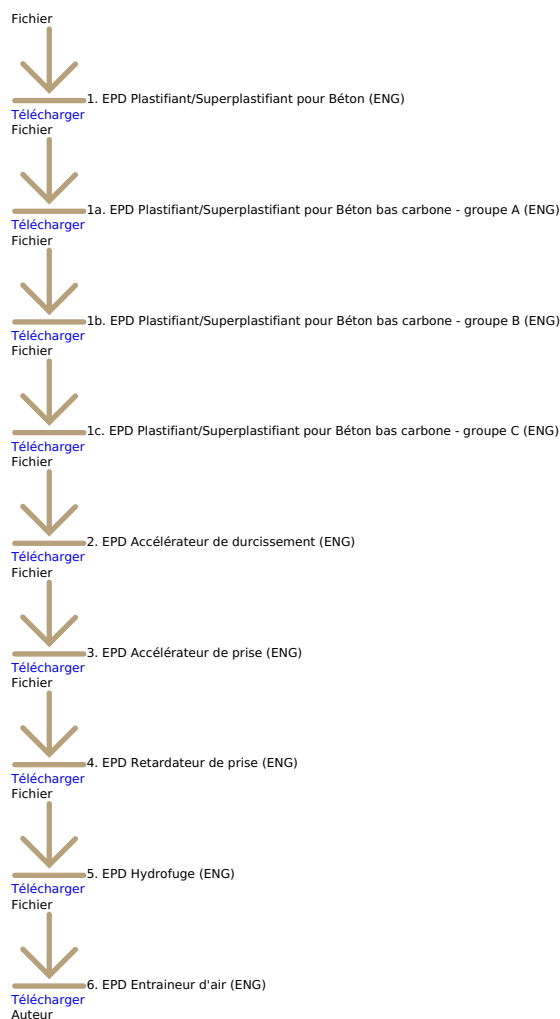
Fichier

1. EPD Plastifiant/Superplastifiant pour Béton (ENG)
Télécharger
Fichier

1a. EPD Plastifiant/Superplastifiant pour Béton bas carbone - groupe A (ENG)
Télécharger
Fichier

1b. EPD Plastifiant/Superplastifiant pour Béton bas carbone - groupe B (ENG)
Télécharger
Fichier

1c. EPD Plastifiant/Superplastifiant pour Béton bas carbone - groupe C (ENG)
Télécharger
Fichier

2. EPD Accélérateur de durcissement (ENG)
Télécharger
Fichier

3. EPD Accélérateur de prise (ENG)
Télécharger
Fichier

4. EPD Retardateur de prise (ENG)
Télécharger
Fichier

5. EPD Hydrofuge (ENG)
Télécharger
Fichier

6. EPD Entraineur d'air (ENG)
Télécharger
Auteur